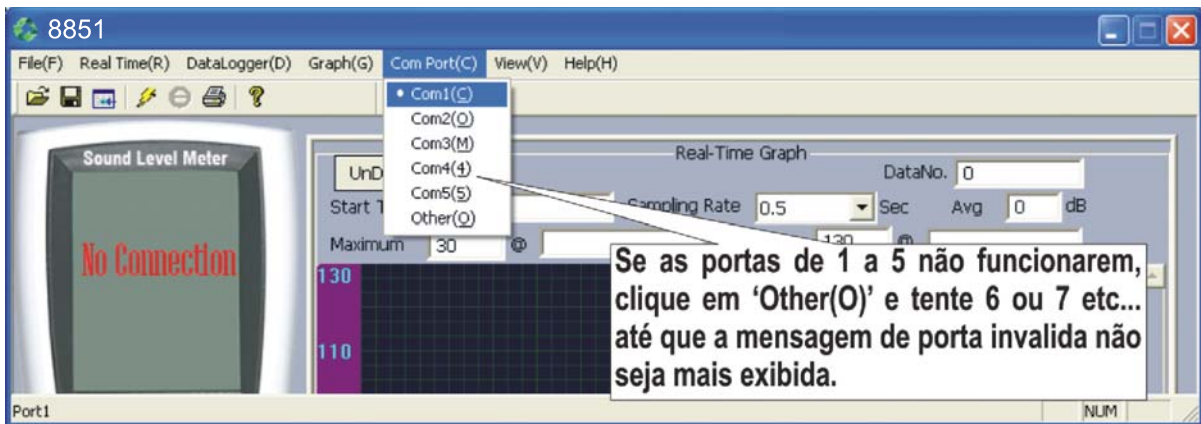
8851

File(F) Real Time(R) DataLogger(D) Graph(G) Com Port(C) View(V) Help(H)

• Com1(C)
Com2(O)
Com3(M)
Com4(4)
Com5(5)
Other(O)

Sound Level Meter

No Connection

UnD

Real-Time Graph

DataNo. 0

Start T

Sampling Rate 0.5 Sec Avg 0 dB

Maximum 30 @

130

130

110

Se as portas de 1 a 5 não funcionarem, clique em 'Other(O)' e tente 6 ou 7 etc... até que a mensagem de porta invalida não seja mais exibida.

Port1

NUM